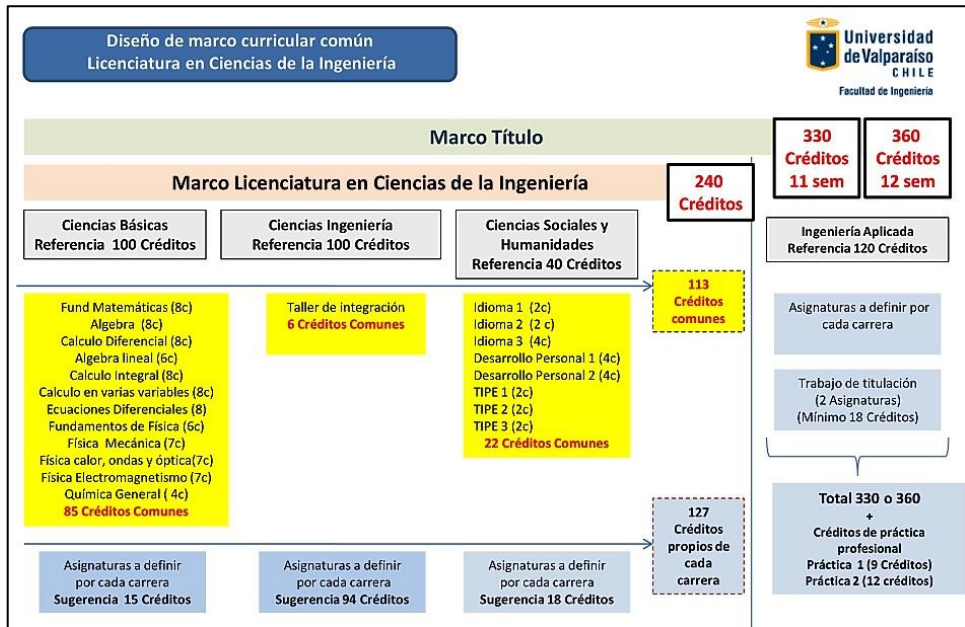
Diseño de marco curricular común
Licenciatura en Ciencias de la Ingeniería

Universidad de Valparaíso
CHILE
Facultad de Ingeniería

Marco Título

330 Créditos 11 sem

360 Créditos 12 sem

Marco Licenciatura en Ciencias de la Ingeniería

240 Créditos

Ciencias Básicas
Referencia 100 Créditos

Ciencias Ingeniería
Referencia 100 Créditos

Ciencias Sociales y Humanidades
Referencia 40 Créditos

Ingeniería Aplicada
Referencia 120 Créditos

113 Créditos comunes

Fund Matemáticas (8c)
Algebra (8c)
Calculo Diferencial (8c)
Algebra lineal (6c)
Calculo Integral (8c)
Calculo en varias variables (8c)
Ecuaciones Diferenciales (8)
Fundamentos de Física (6c)
Física Mecánica (7c)
Física calor, ondas y óptica(7c)
Física Electromagnetismo (7c)
Química General ( 4c)
85 Créditos Comunes

Taller de integración
6 Créditos Comunes

Idioma 1 (2c)
Idioma 2 (2 c)
Idioma 3 (4c)
Desarrollo Personal 1 (4c)
Desarrollo Personal 2 (4c)
TIPE 1 (2c)
TIPE 2 (2c)
TIPE 3 (2c)
22 Créditos Comunes

Asignaturas a definir por cada carrera

Trabajo de titulación
(2 Asignaturas)
(Mínimo 18 Créditos)

Total 330 o 360
+
Créditos de práctica profesional
Práctica 1 (9 Créditos)
Práctica 2 (12 créditos)

127 Créditos propios de cada carrera

Asignaturas a definir por cada carrera
Sugerencia 15 Créditos

Asignaturas a definir por cada carrera
Sugerencia 94 Créditos

Asignaturas a definir por cada carrera
Sugerencia 18 Créditos